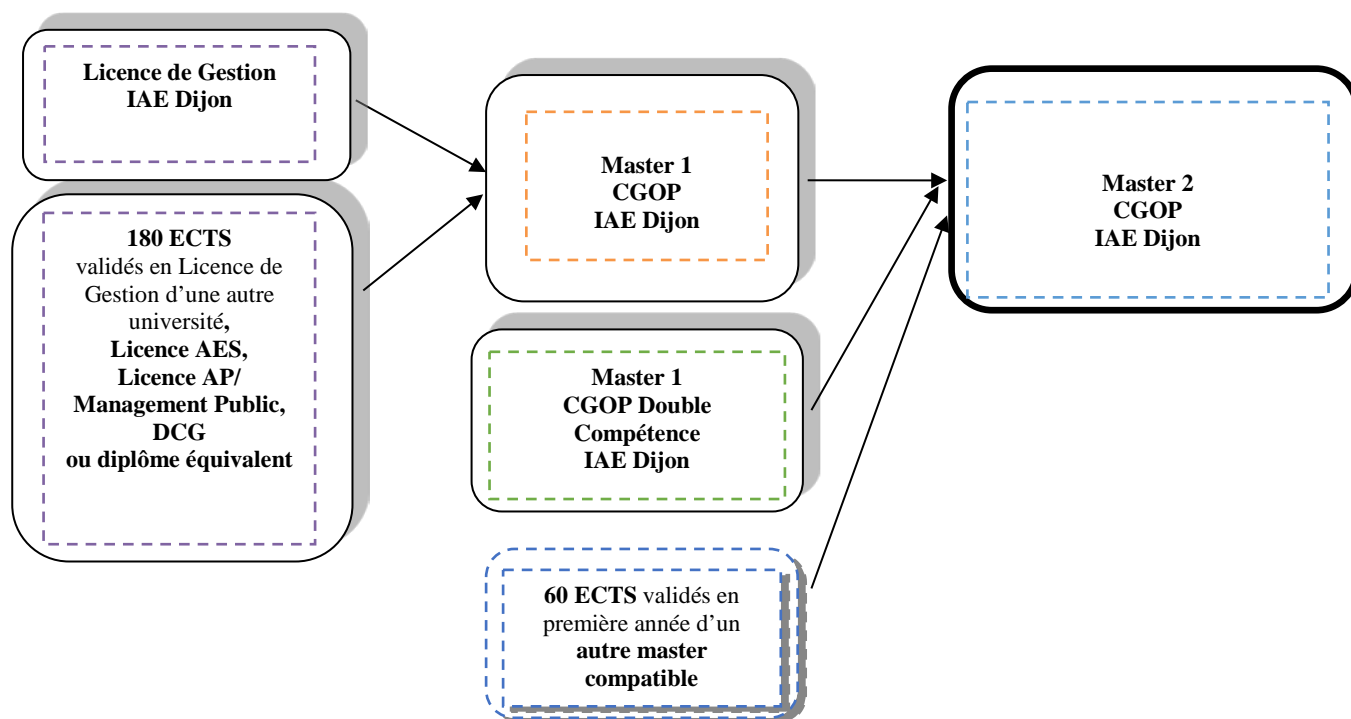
Licence de Gestion
IAE Dijon

180 ECTS
validés en Licence de Gestion d’une autre université,
Licence AES,
Licence AP/
Management Public,
DCG
ou diplôme équivalent

Master 1
CGOP
IAE Dijon

Master 1
CGOP Double
Compétence
IAE Dijon

60 ECTS validés en première année d’un autre master compatible

Master 2
CGOP
IAE Dijon